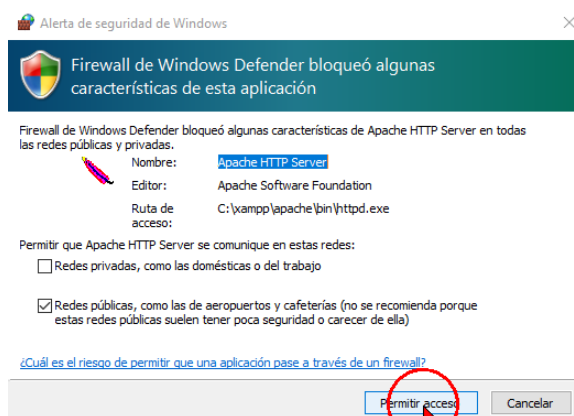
Alerta de seguridad de Windows

Firewall de Windows Defender bloqueó algunas características de esta aplicación

Firewall de Windows Defender bloqueó algunas características de Apache HTTP Server en todas las redes públicas y privadas.

Nombre: Apache HTTP Server
Editor: Apache Software Foundation
Ruta de acceso: C:\xampp\apache\bin\httpd.exe

Permitir que Apache HTTP Server se comunique en estas redes:

Redes privadas, como las domésticas o del trabajo

Redes públicas, como las de aeropuertos y cafeterías (no se recomienda porque estas redes públicas suelen tener poca seguridad o carecer de ella)

¿Cuál es el riesgo de permitir que una aplicación pase a través de un firewall?

Permitir acceso
Cancelar